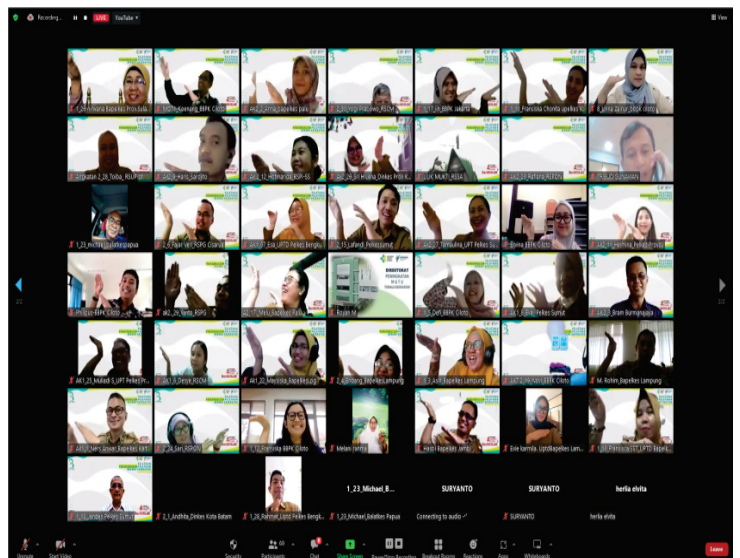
Recording... LIVE YouTube

View

1_09_Arliana Bapelkes Prov Sula...
1_10_Ni Koemang_BBPK Ciloto
ak2_2_anna_Bapelkes palu...
1_06_Yugi Pratowo_RSCM
1_11_Iin_BBPK Jakarta
1_16_Fransiska Chonita upelkes...
ll_anna Zuhur_bbpk ciloto

Angkatan 2_28_Tobia_RSUP...
ak2_9_Haris_Sardjito
ak2_13_Herminda_RSP-SS
ak2_28_Sri Hilana_Dinkes Prov K...
LUK MUKTI_BBSA
ak2_34_Rahayu_RSTCD
1_13_BUDI SUSANTO

1_23_michael_Balatkes papua
2_9_Fajar Vel_RSPG Cisarua
ak2_07_Eva_UPTD Pelkes Bengku...
2_15_Lalang_Pelkes Jumut
ak2_07_Tumaulina_UPT Pelkes Su...
Emma_BBPK Ciloto
ak2_11_Herlina_Pelkes Provsu

Philipus_BBPK Ciloto
ak2_29_Yanto_RSPG
ak2_17_Vita_Bapelkes Palu
Royan M
ak2_5_Dwi_BBPK Ciloto
ak2_3_Evy_Pelkes Sumut
ak2_3_Bram Bumiputra

AK1_25_Mulladi S_UPT Pelkes Pr...
1_6_Delye_RSCM
AK1_32_Mayrita_Bapelkes pgt
2_4_Endang_Bapelkes Lampung
1_3_Ash_Bapelkes Lampung
ak2_4_Annah_BBPK Ciloto
M. Rohim_Bapelkes Lampung

AK1_2_Haryanto_Bapelkes Kalti...
2_26_Sari_RSPON
1_12_Pramita_BBPK Ciloto
Melani ramlia
Hasni Bapelkes Jambi
Evie karmila. UptdBapelkes Lam...
1_10_Pranata_IST_UPTD Bapel...

1_31_Lardo Pelkes Sumut
2_1_Ardhita_Dinkes Kota Batam
2_18_Rahmat_Uptd Pelkes Bengk...
1_23_Michael_B...
1_23_Michael_Balatkes Papua
SURYANTO
Connecting to audio
SURYANTO
SURYANTO
herlia elvita
herlia elvita

DIREKTORAT PENINGKATAN MUTU TENAGA KESEHATAN

2/2
2/2

Unmute
Start Video
Security
Participants 69
Chat
Share Screen
Pause/Stop Recording
Breakout Rooms
Reactions
Apps
Whiteboards
Leave